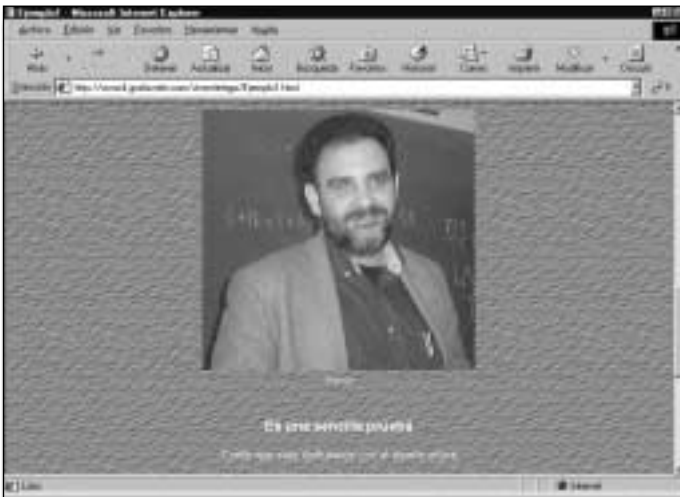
Ejemplo5 - Microsoft Internet Explorer

Archivo Edición Ver Favoritos Herramientas Ayuda

Atrás Detener Actualizar Inicio Búsqueda Favoritos Historial Correo Imprimir Modificar Discutir

Dirección http://www.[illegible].com/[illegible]/Ejemplo5.html

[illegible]

Es una sencilla prueba

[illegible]

Listo

Internet